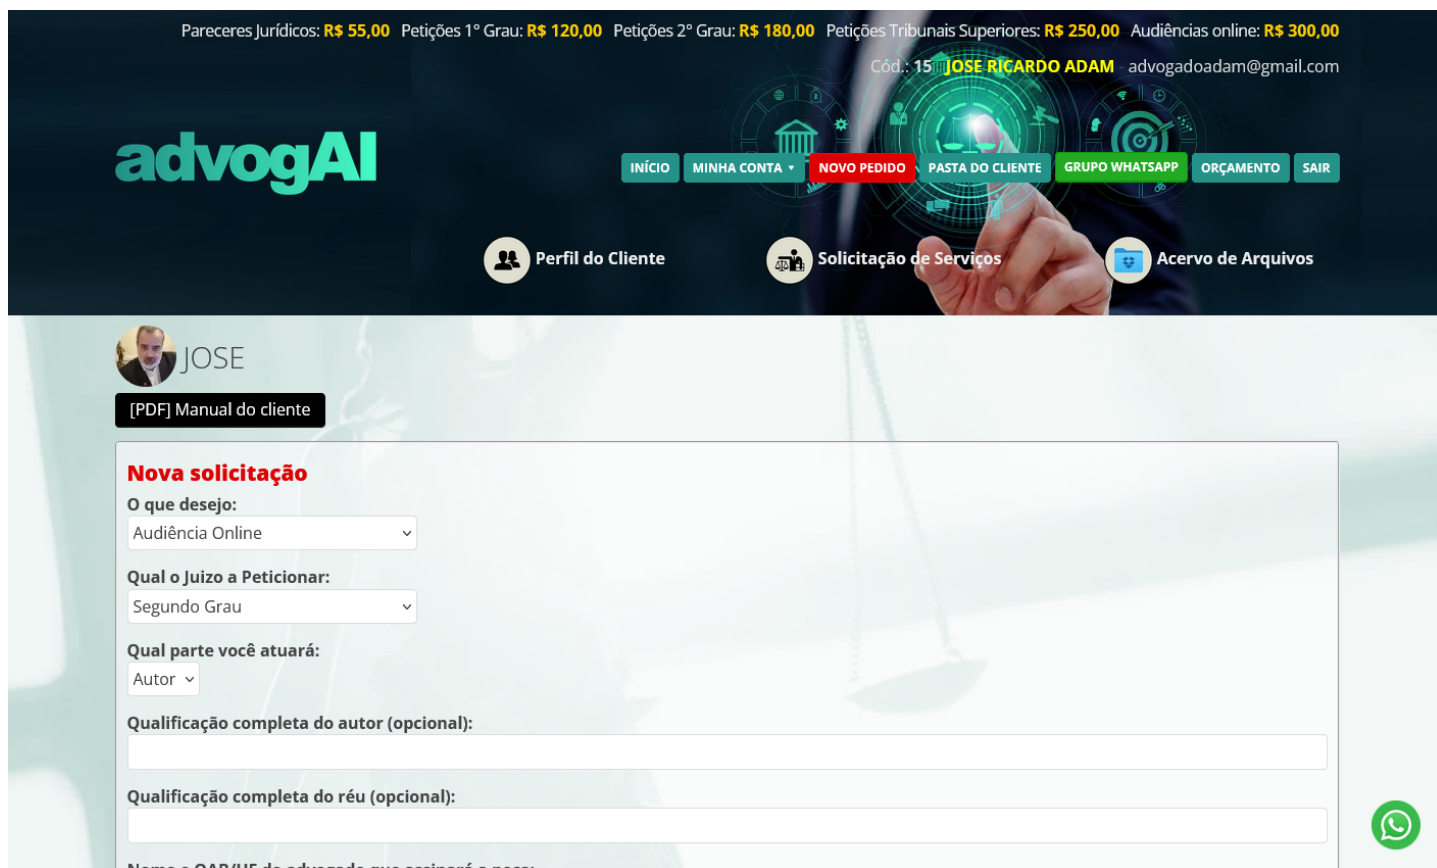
Pareceres Jurídicos: R$ 55,00 Petições 1º Grau: R$ 120,00 Petições 2º Grau: R$ 180,00 Petições Tribunais Superiores: R$ 250,00 Audiências online: R$ 300,00

Cód.: 15 JOSE RICARDO ADAM advogadoadam@gmail.com

advogAI

INÍCIO MINHA CONTA NOVO PEDIDO PASTA DO CLIENTE GRUPO WHATSAPP ORÇAMENTO SAIR

Perfil do Cliente Solicitação de Serviços Acervo de Arquivos

JOSE

[PDF] Manual do cliente

Nova solicitação

O que desejo:
Audiência Online

Qual o Juizo a Peticionar:
Segundo Grau

Qual parte você atuará:
Autor

Qualificação completa do autor (opcional):

Qualificação completa do réu (opcional):

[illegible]